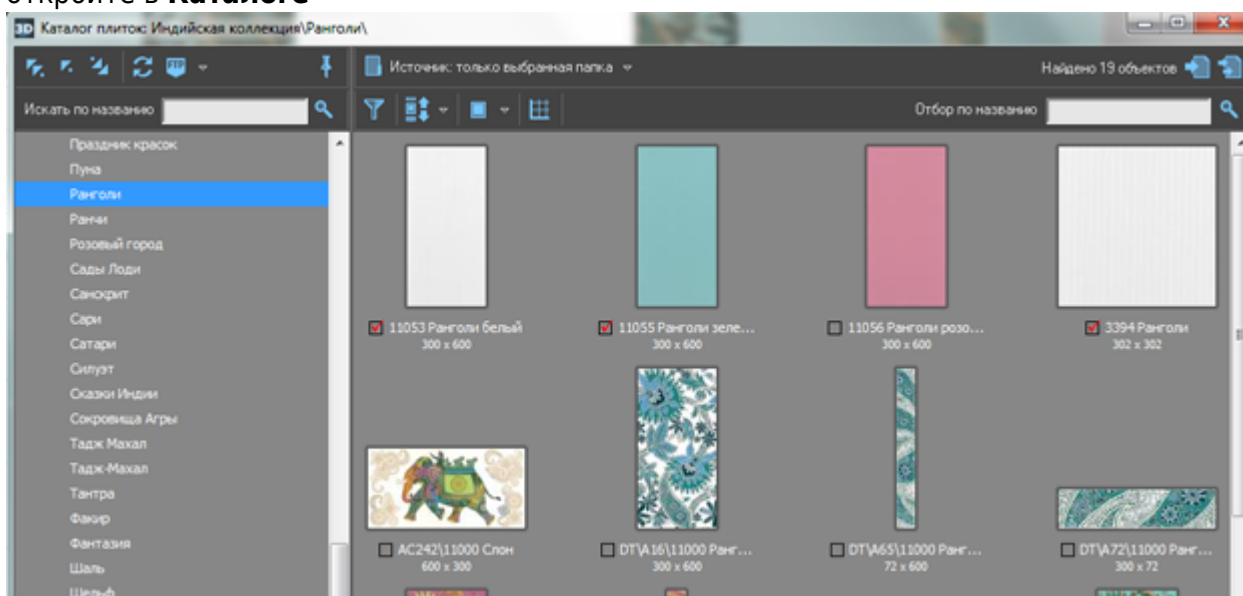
откройте в **Каталоге**

Каталог плиток: Индийская коллекция\Ранголи\

Источник: только выбранная папка

Найдено 19 объектов

Искать по названию

Отбор по названию

Праздник красок
Пуна
Ранголи
Ранчи
Розовый город
Сады Лоди
Санскрит
Сари
Сатари
Силуэт
Сказки Индии
Сокровища Агры
Тадж Махал
Тадж-Махал
Тантра
Факир
Фантазия
Шаль
Шельф

11053 Ранголи белый
300 x 600

11055 Ранголи зеле...
300 x 600

11056 Ранголи розо...
300 x 600

3394 Ранголи
302 x 302

AC242\11000 Слон
600 x 300

DT\A16\11000 Ранг...
300 x 600

DT\A65\11000 Ранг...
72 x 600

DT\A72\11000 Ранг...
300 x 72